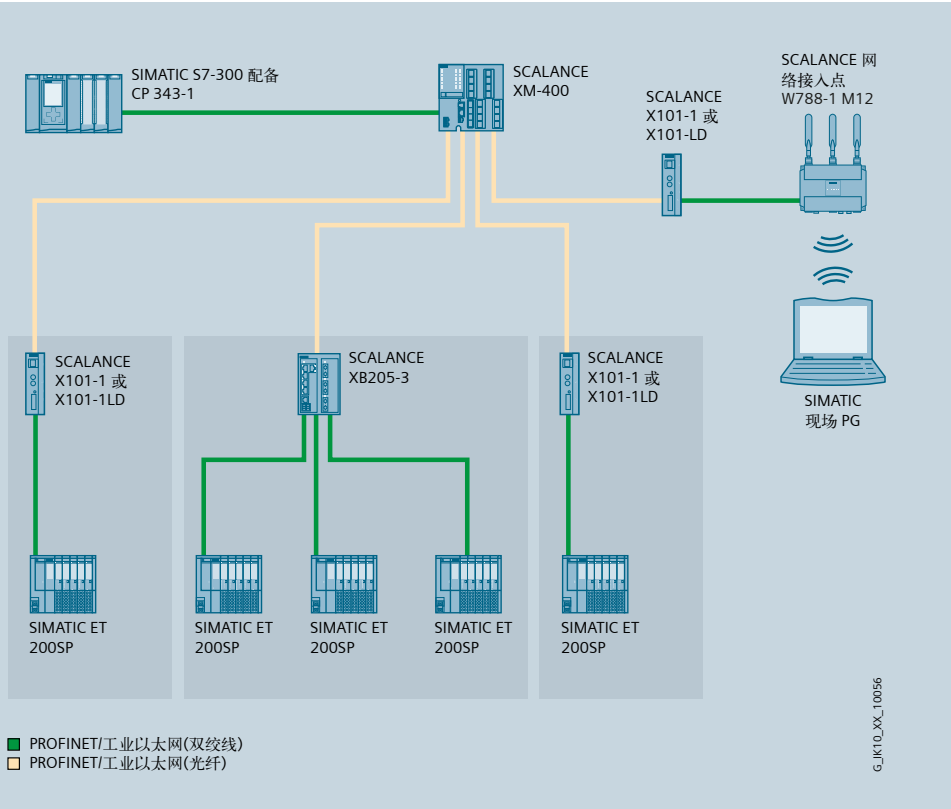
SIMATIC S7-300 配备 CP 343-1

SCALANCE XM-400

SCALANCE X101-1 或 X101-LD

SCALANCE 网络接入点 W788-1 M12

SCALANCE X101-1 或 X101-1LD

SCALANCE XB205-3

SCALANCE X101-1 或 X101-1LD

SIMATIC 现场 PG

SIMATIC ET 200SP

SIMATIC ET 200SP

SIMATIC ET 200SP

SIMATIC ET 200SP

SIMATIC ET 200SP

G_IK10_XX_10056

PROFINET/工业以太网(双绞线)
PROFINET/工业以太网(光纤)